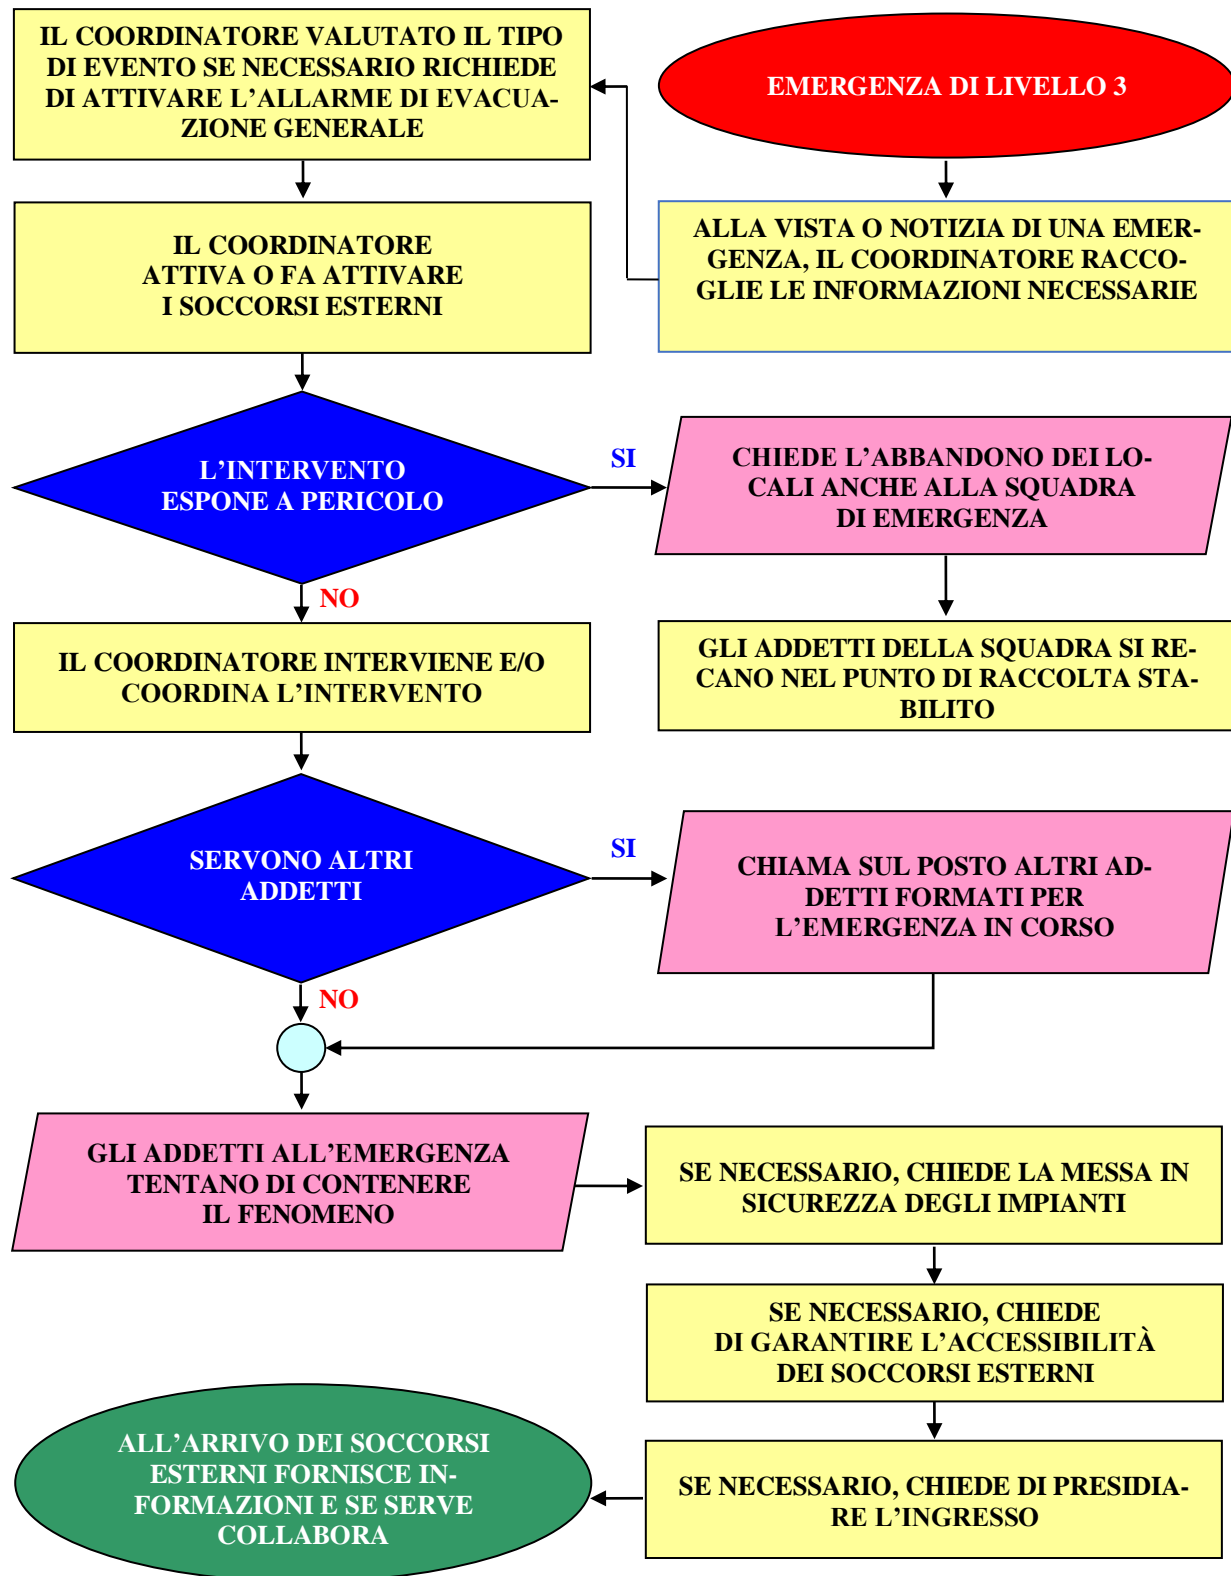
EMERGENZA DI LIVELLO 3

ALLA VISTA O NOTIZIA DI UNA EMERGENZA, IL COORDINATORE RACCOGLIE LE INFORMAZIONI NECESSARIE

IL COORDINATORE VALUTATO IL TIPO DI EVENTO SE NECESSARIO RICHIEDE DI ATTIVARE L'ALLARME DI EVACUAZIONE GENERALE

IL COORDINATORE ATTIVA O FA ATTIVARE I SOCCORSI ESTERNI

L'INTERVENTO ESPONE A PERICOLO

SI

CHIEDE L'ABBANDONO DEI LOCALI ANCHE ALLA SQUADRA DI EMERGENZA

GLI ADDETTI DELLA SQUADRA SI RECANO NEL PUNTO DI RACCOLTA STABILITO

NO

IL COORDINATORE INTERVIENE E/O COORDINA L'INTERVENTO

SERVONO ALTRI ADDETTI

SI

CHIAMA SUL POSTO ALTRI ADDETTI FORMATI PER L'EMERGENZA IN CORSO

NO

GLI ADDETTI ALL'EMERGENZA TENTANO DI CONTENERE IL FENOMENO

SE NECESSARIO, CHIEDE LA MESSA IN SICUREZZA DEGLI IMPIANTI

SE NECESSARIO, CHIEDE DI GARANTIRE L'ACCESSIBILITÀ DEI SOCCORSI ESTERNI

SE NECESSARIO, CHIEDE DI PRESIDIARE L'INGRESSO

ALL'ARRIVO DEI SOCCORSI ESTERNI FORNISCE INFORMAZIONI E SE SERVE COLLABORA